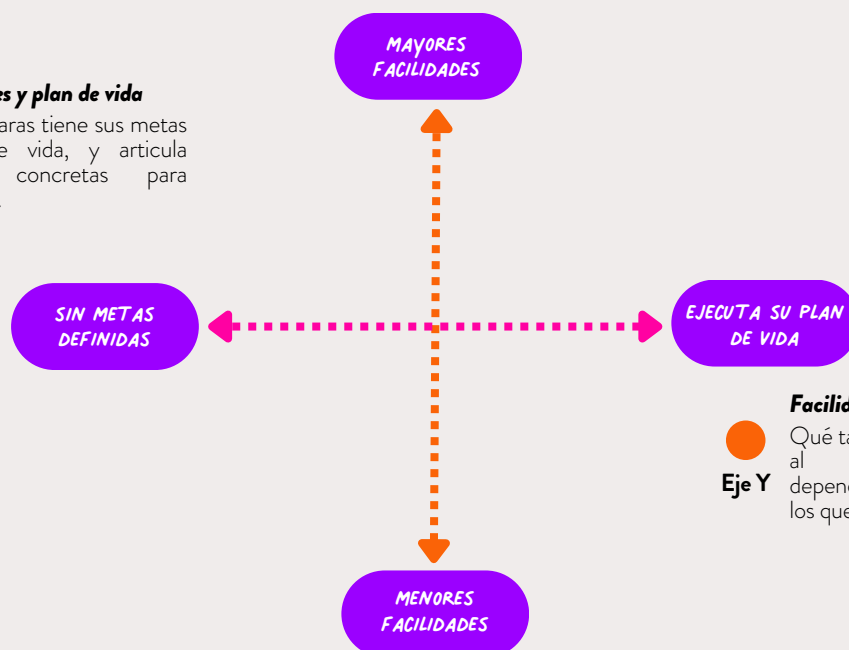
MAYORES FACILIDADES

es y plan de vida
aras tiene sus metas e vida, y articula concretas para

SIN METAS DEFINIDAS

EJECUTA SU PLAN DE VIDA

Facilid
Qué ta al depend los que

Eje Y

MENORES FACILIDADES